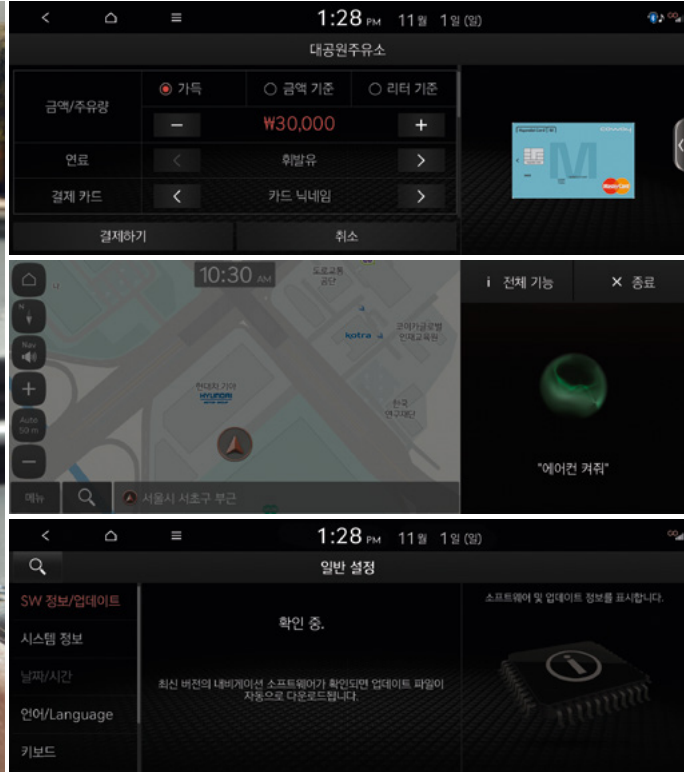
1:28 PM 11월 1일 (일)

대공원주유소

금액/주유량

가득

금액 기준

리터 기준

₩30,000

연료

휘발유

결제 카드

카드 닉네임

결제하기

취소

Hyundai Card

COSTCO

M

MasterCard

10:30 AM

도로교통공단

코이카글로벌 인재교육원

kotra

현대자 기아

HYUNDAI

한국 연구재단

N

Nav

Auto 50 m

메뉴

서울시 서초구 부근

i 전체 기능

✕ 종료

"에어컨 켜줘"

1:28 PM 11월 1일 (일)

일반 설정

SW 정보/업데이트

시스템 정보

날짜/시간

언어/Language

키보드

확인 중.

최신 버전의 내비게이션 소프트웨어가 확인되면 업데이트 파일이 자동으로 다운로드됩니다.

소프트웨어 및 업데이트 정보를 표시합니다.